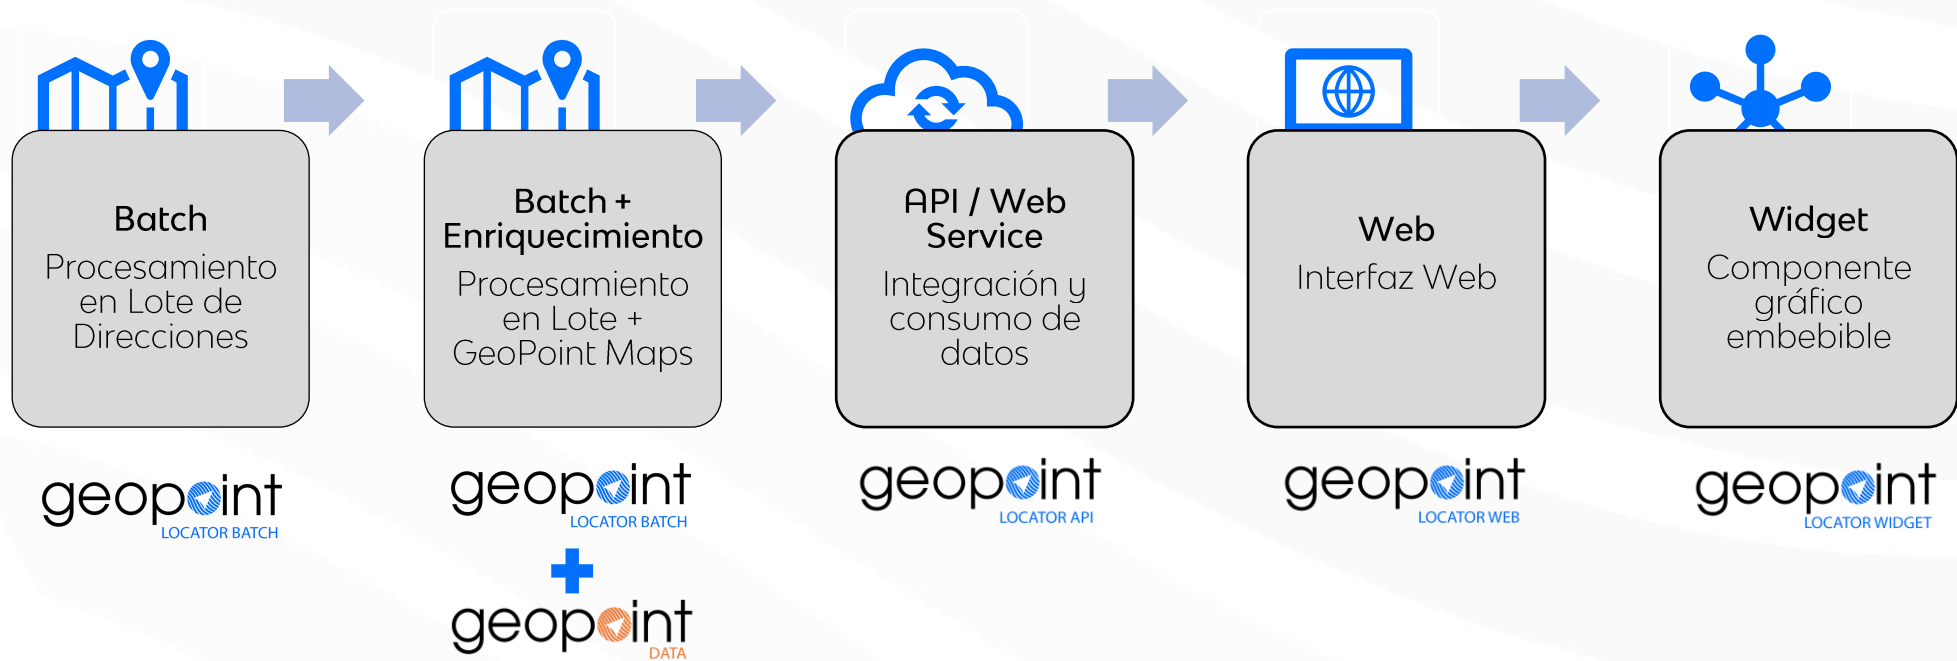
Batch
Procesamiento en Lote de Direcciones

geopoint
LOCATOR BATCH

Batch + Enriquecimiento
Procesamiento en Lote + GeoPoint Maps

geopoint
LOCATOR BATCH

geopoint
DATA

API / Web Service
Integración y consumo de datos

geopoint
LOCATOR API

Web
Interfaz Web

geopoint
LOCATOR WEB

Widget
Componente gráfico embebible

geopoint
LOCATOR WIDGET